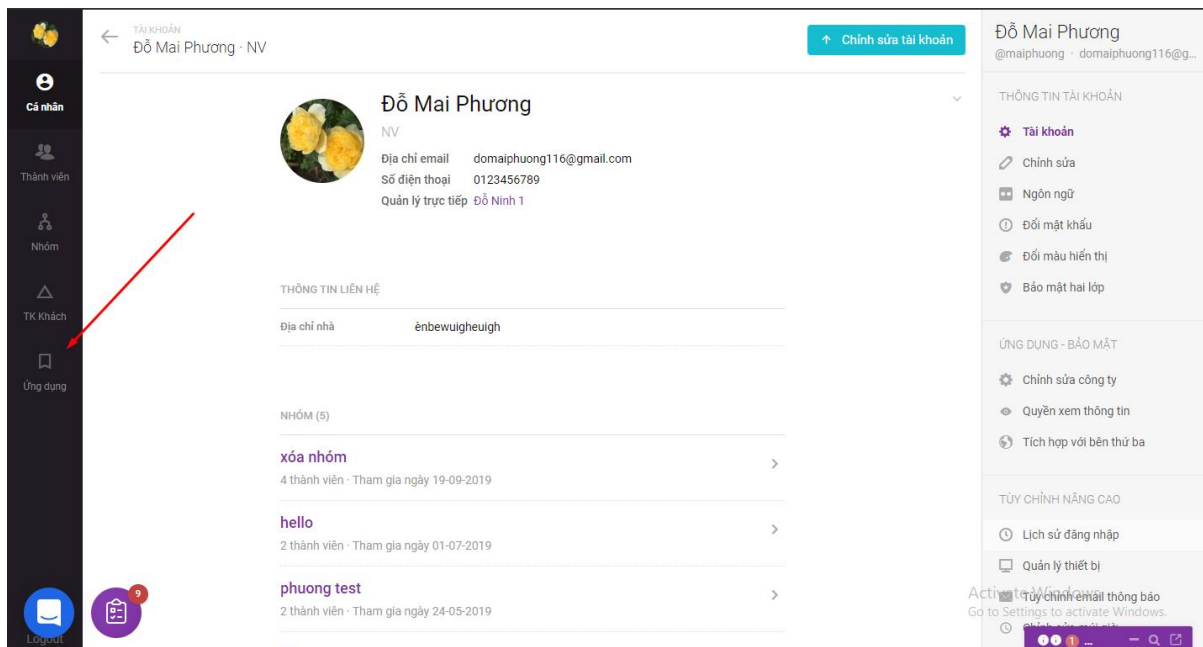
Cá nhân
Thành viên
Nhóm
TK Khách
Ứng dụng
Logout
9

TÀI KHOẢN
Đỗ Mai Phương · NV

↑ Chỉnh sửa tài khoản

Đỗ Mai Phương
NV
Địa chỉ email domaiphuong116@gmail.com
Số điện thoại 0123456789
Quản lý trực tiếp Đỗ Ninh 1

THÔNG TIN LIÊN HỆ
Địa chỉ nhà ènbewuigheuigh

NHÓM (5)

xóa nhóm
4 thành viên · Tham gia ngày 19-09-2019

hello
2 thành viên · Tham gia ngày 01-07-2019

phuong test
2 thành viên · Tham gia ngày 24-05-2019

Đỗ Mai Phương
@maiphuong · domaiphuong116@g...

THÔNG TIN TÀI KHOẢN
Tài khoản
Chỉnh sửa
Ngôn ngữ
Đổi mật khẩu
Đổi màu hiển thị
Bảo mật hai lớp

ỨNG DỤNG - BẢO MẬT
Chỉnh sửa công ty
Quyền xem thông tin
Tích hợp với bên thứ ba

TÙY CHỈNH NÂNG CAO
Lịch sử đăng nhập
Quản lý thiết bị
Tùy chỉnh email thông báo
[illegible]

Activate Windows
Go to Settings to activate Windows.
1